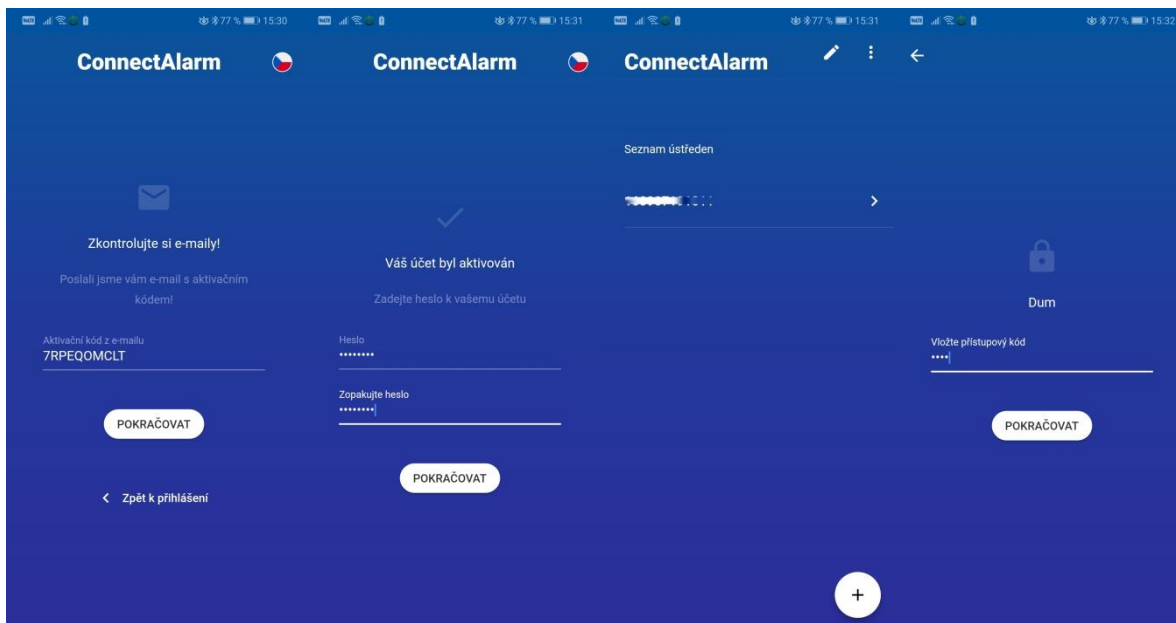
77 % 15:30

ConnectAlarm

Zkontrolujte si e-maily!

Poslali jsme vám e-mail s aktivačním kódem!

Aktivační kód z e-mailu
7RPEQOMCLT

POKRAČOVAT

Zpět k přihlášení

77 % 15:31

ConnectAlarm

Váš účet byl aktivován

Zadejte heslo k vašemu účetu

Heslo
•••••••••

Zopakujte heslo
•••••••••

POKRAČOVAT

77 % 15:31

ConnectAlarm

Seznam ústředen

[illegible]

+

77 % 15:32

Dum

Vložte přístupový kód
••••

POKRAČOVAT